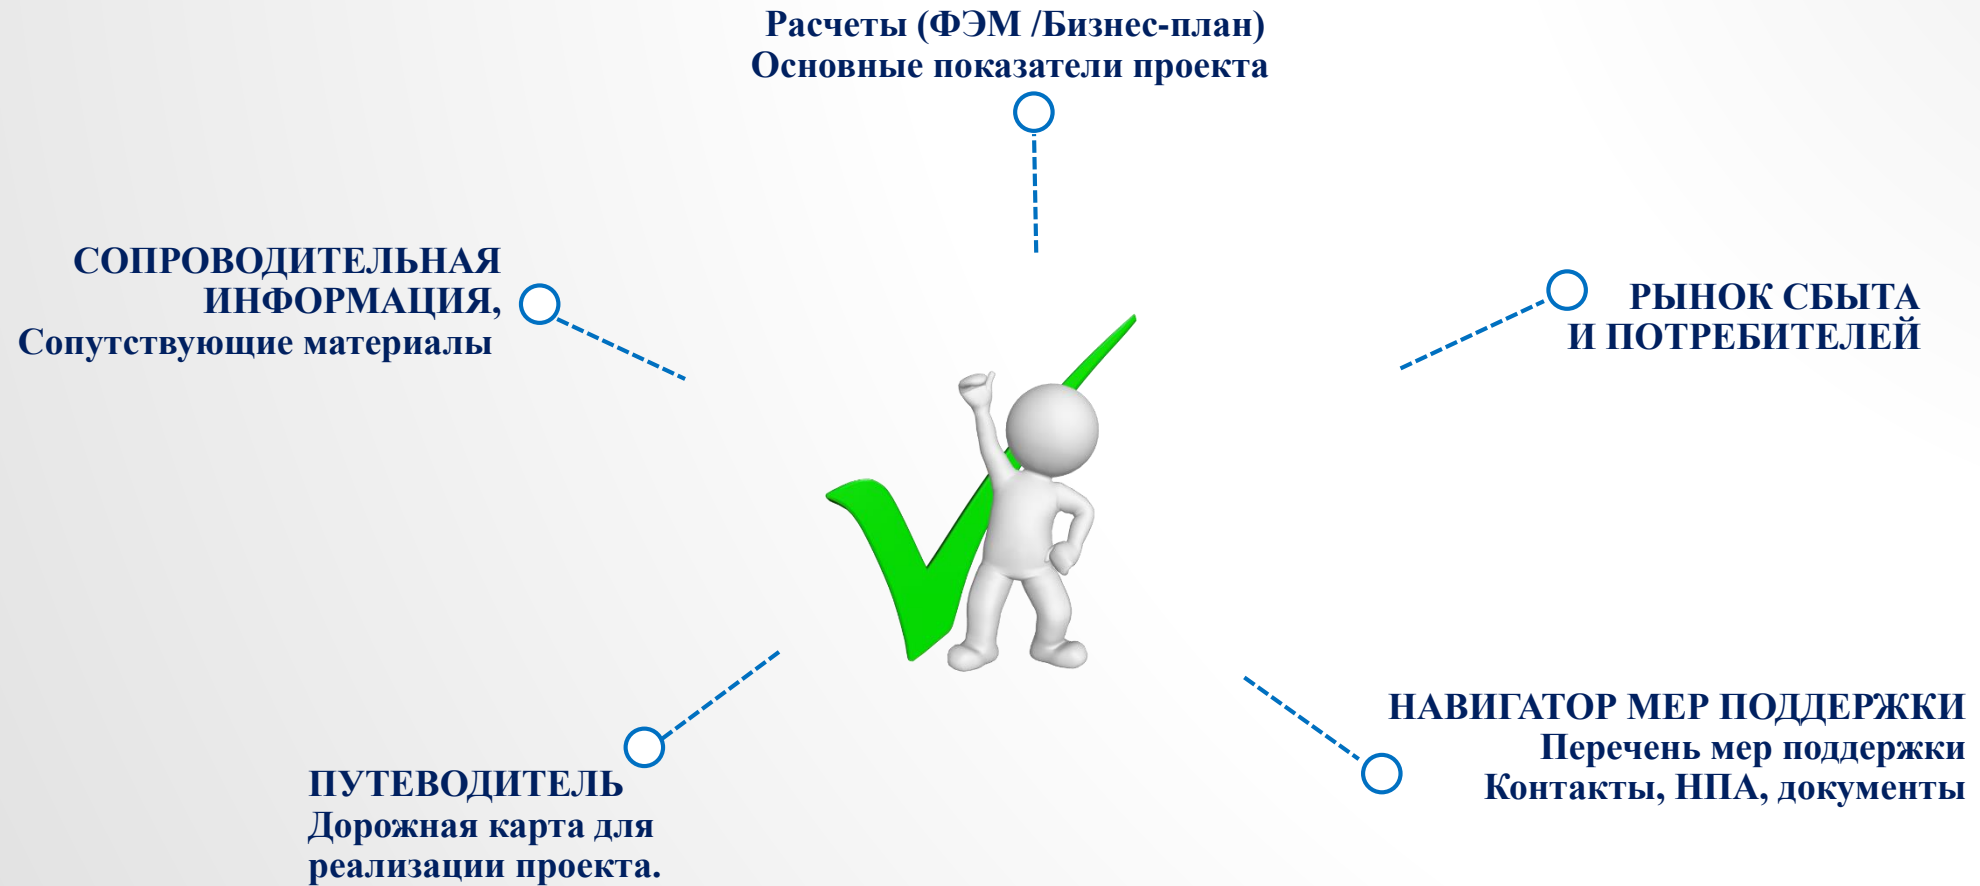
Расчеты (ФЭМ /Бизнес-план)
Основные показатели проекта

СОПРОВОДИТЕЛЬНАЯ ИНФОРМАЦИЯ,
Сопутствующие материалы

РЫНОК СБЫТА И ПОТРЕБИТЕЛЕЙ

НАВИГАТОР МЕР ПОДДЕРЖКИ
Перечень мер поддержки
Контакты, НПА, документы

ПУТЕВОДИТЕЛЬ
Дорожная карта для реализации проекта.